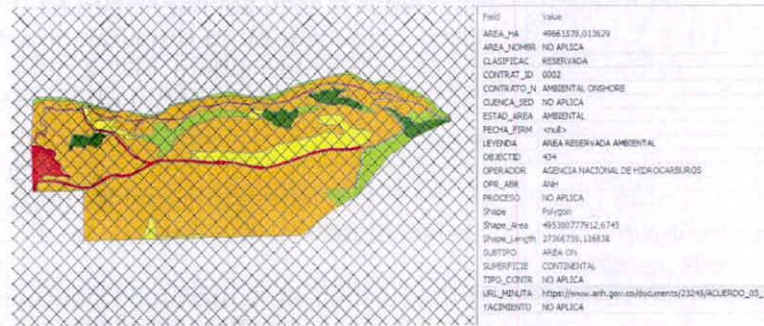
| Field | Value |
|---|---|
| AREA_HA | 49661579,013629 |
| AREA_NOMBR | NO APLICA |
| CLASIFICAC | RESERVADA |
| CONTRAT_ID | 0002 |
| CONTRATO_N | AMBIENTAL ONSHORE |
| CUENCA_SED | NO APLICA |
| ESTAD_AREA | AMBIENTAL |
| FECHA_FIRM | <null> |
| LEYENDA | AREA RESERVADA AMBIENTAL |
| OBJECTID | 434 |
| OPERADOR | AGENCIA NACIONAL DE HIDROCARBUROS |
| OPE_ABR | ANH |
| PROCESO | NO APLICA |
| Shape | Polygon |
| Shape_Area | 495380777912,6745 |
| Shape_Length | 27366739,126838 |
| SUBTIPO | AREA ON |
| SUPERFICIE | CONTINENTAL |
| TIPO_CONTR | NO APLICA |
| URL_MINUTA | https://www.anh.gov.co/documents/23246/ACUERDO_03_ |
| YACIMIENTO | NO APLICA |